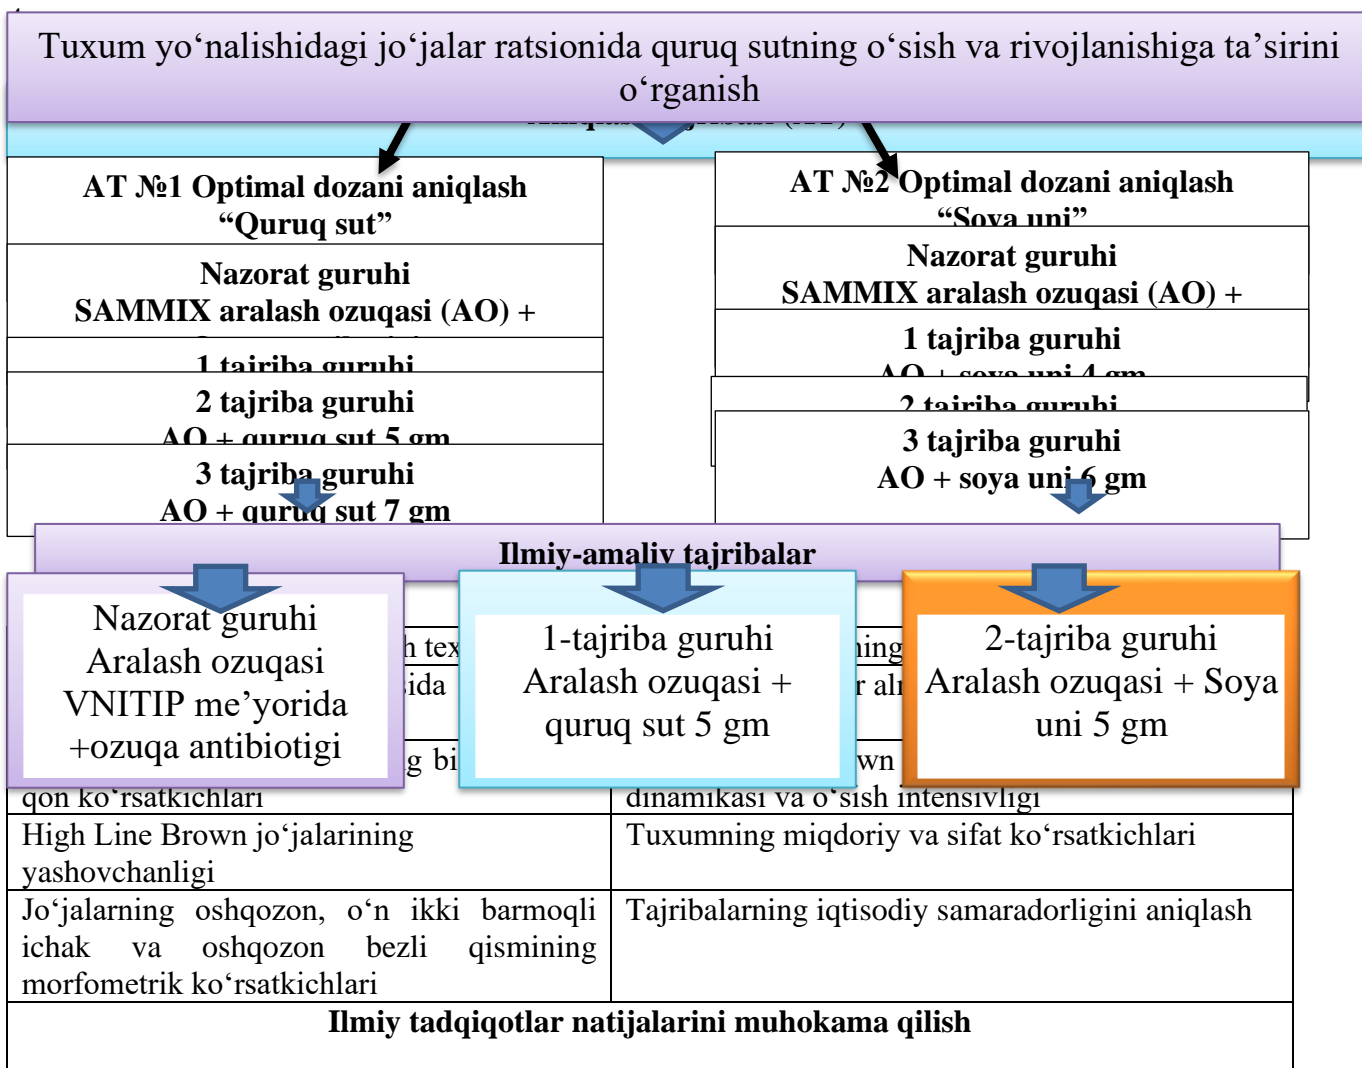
Tuxum yo‘nalishidagi jo‘jalar ratsionida quruq sutning o‘sish va rivojlanishiga ta’sirini o‘rganish

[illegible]

AT №1 Optimal dozani aniqlash
“Quruq sut”

Nazorat guruhi
SAMMIX aralash ozuqasi (AO) +

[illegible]

2 tajriba guruhi
AO + quruq sut 5 gm

3 tajriba guruhi
AO + quruq sut 7 gm

AT №2 Optimal dozani aniqlash
“Soya uni”

Nazorat guruhi
SAMMIX aralash ozuqasi (AO) +

1 tajriba guruhi
AO + soya uni 4 gm

2 tajriba guruhi

3 tajriba guruhi
AO + soya uni 6 gm

Ilmiy-amaliy tajribalar

Nazorat guruhi
Aralash ozuqasi
VNITIP me’yorida
+ozuqa antibiotigi

1-tajriba guruhi
Aralash ozuqasi +
quruq sut 5 gm

2-tajriba guruhi
Aralash ozuqasi + Soya uni 5 gm

| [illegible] qon ko‘rsatkichlari | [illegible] dinamikasi va o‘sish intensivligi |
|---|---|
| High Line Brown jo‘jalarining yashovchanligi | Tuxumning miqdoriy va sifat ko‘rsatkichlari |
| Jo‘jalarning oshqozon, o‘n ikki barmoqli ichak va oshqozon bezli qismining morfometrik ko‘rsatkichlari | Tajribalarning iqtisodiy samaradorligini aniqlash |

Ilmiy tadqiqotlar natijalarini muhokama qilish